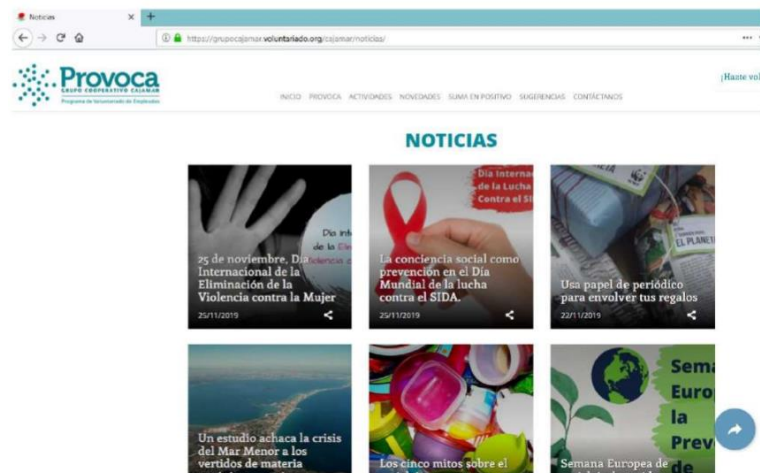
Noticias

https://grupocajamar.voluntariado.org/cajamar/noticias/

Provoca
GRUPO COOPERATIVO CAJAMAR
Programa de Voluntariado de Empleados

¡Hazte vol

INICIO PROVOCA ACTIVIDADES NOVEDADES SUMA EN POSITIVO SUGERENCIAS CONTÁCTANOS

NOTICIAS

Día Inte
de la Eli
Violencia c

25 de noviembre, Día Internacional de la Eliminación de la Violencia contra la Mujer
25/11/2019

Día Internac
de la Lucha
Contra el SI

La conciencia social como prevención en el Día Mundial de la lucha contra el SIDA.
25/11/2019

EL PLANET

Usa papel de periódico para envolver tus regalos
22/11/2019

Un estudio achaca la crisis del Mar Menor a los vertidos de materia

Los cinco mitos sobre el

Sema
Euro
la
Prev
de

Semana Europea de